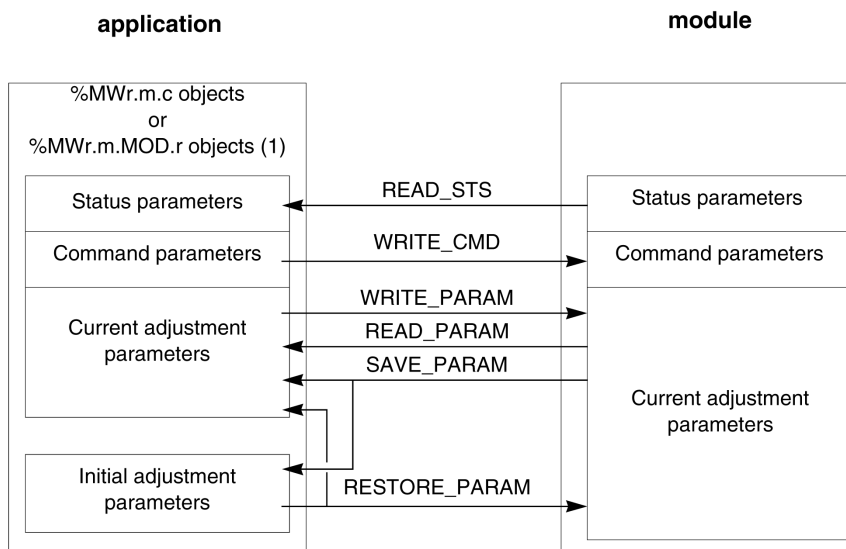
application

module

%MWr.m.c objects
or
%MWr.m.MOD.r objects (1)

Status parameters

READ_STS

Status parameters

Command parameters

WRITE_CMD

Command parameters

WRITE_PARAM

Current adjustment parameters

READ_PARAM

SAVE_PARAM

Current adjustment parameters

Initial adjustment parameters

RESTORE_PARAM